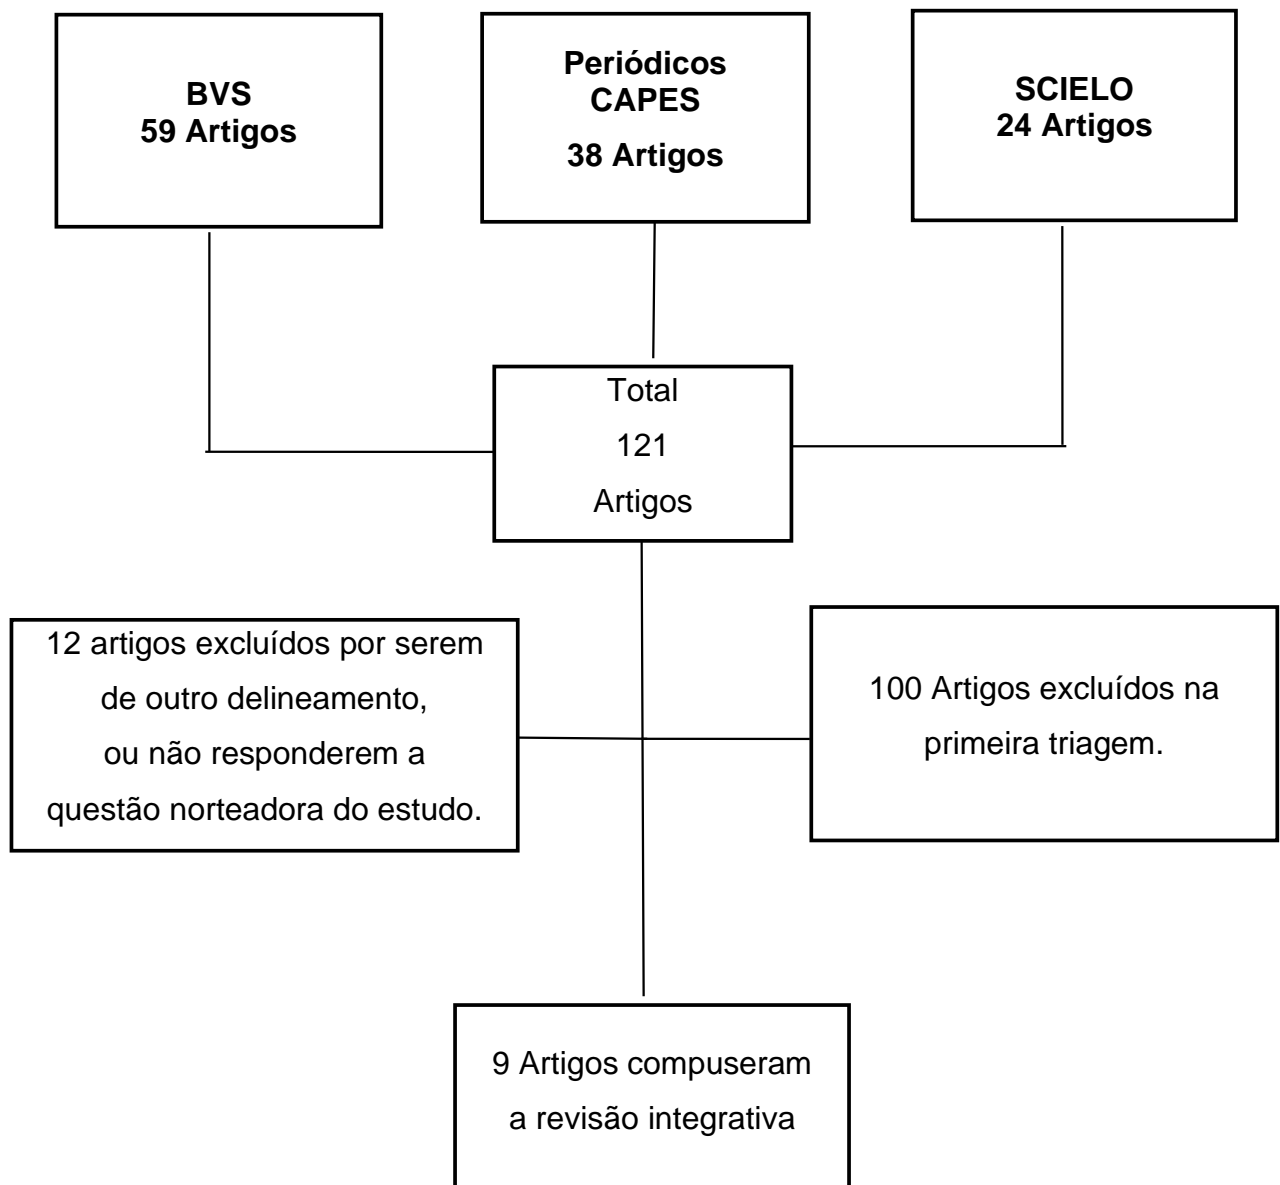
BVS
59 Artigos

Periódicos
CAPES
38 Artigos

SCIELO
24 Artigos

Total
121
Artigos

12 artigos excluídos por serem de outro delineamento, ou não responderem a questão norteadora do estudo.

100 Artigos excluídos na primeira triagem.

9 Artigos compuseram a revisão integrativa